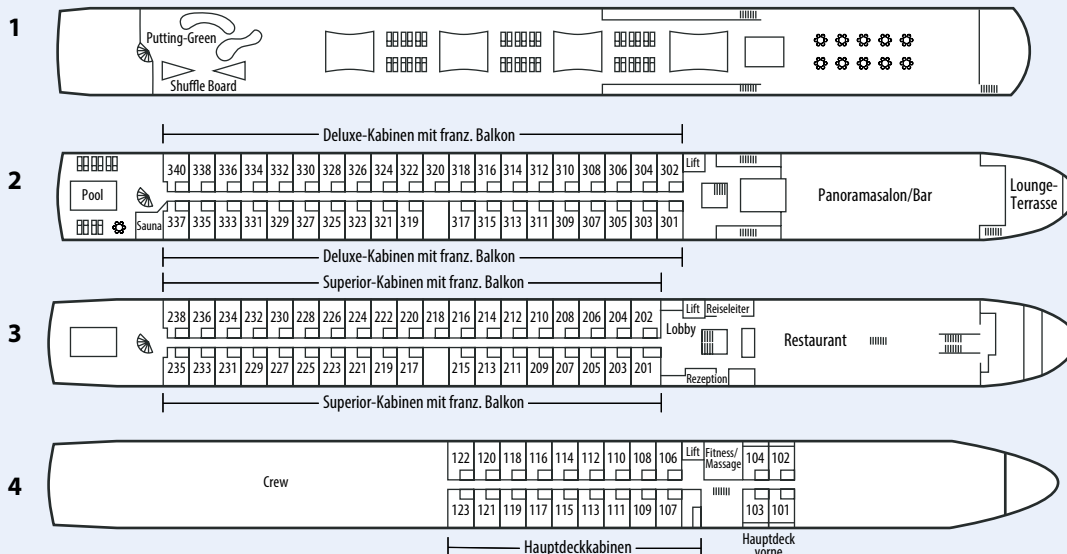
1

Putting-Green

Shuffle Board

Deluxe-Kabinen mit franz. Balkon

2

Pool

Sauna

340 338 336 334 332 330 328 326 324 322 320 318 316 314 312 310 308 306 304 302

337 335 333 331 329 327 325 323 321 319 317 315 313 311 309 307 305 303 301

Lift

Panoramasalon/Bar

Lounge-Terrasse

Deluxe-Kabinen mit franz. Balkon

Superior-Kabinen mit franz. Balkon

3

238 236 234 232 230 228 226 224 222 220 218 216 214 212 210 208 206 204 202

235 233 231 229 227 225 223 221 219 217 215 213 211 209 207 205 203 201

Lift

Reiseleiter

Lobby

Restaurant

Rezeption

Superior-Kabinen mit franz. Balkon

4

Crew

122 120 118 116 114 112 110 108 106

123 121 119 117 115 113 111 109 107

Lift

Fitness/Massage

104 102

103 101

Hauptdeckkabinen

Hauptdeck vorne